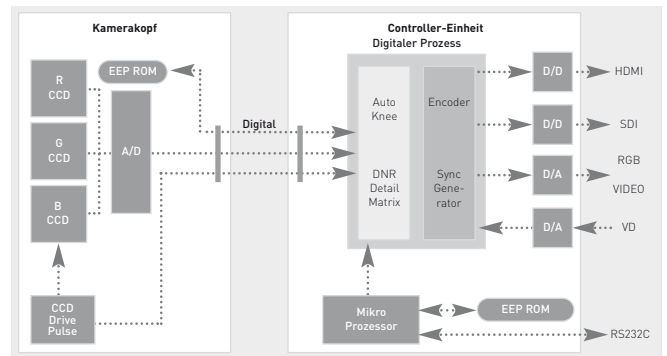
Kamerakopf

EEP ROM

R CCD

G CCD

B CCD

A/D

CCD Drive Pulse

Digital

Controller-Einheit

Digitaler Prozess

Auto Knee

DNR Detail Matrix

Encoder

Sync Generator

D/D

D/D

D/A

D/A

HDMI

SDI

RGB

VIDEO

VD

Mikro Prozessor

EEP ROM

RS232C